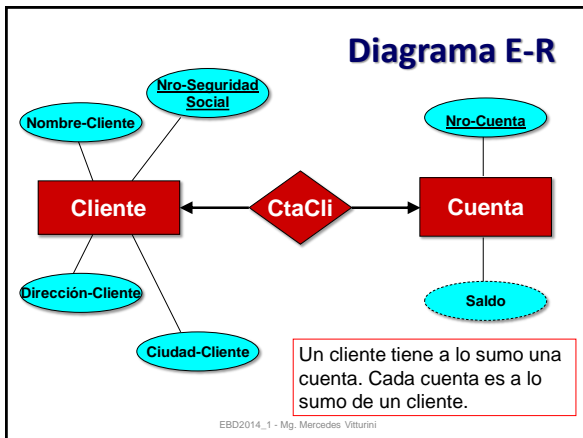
Diagrama E-R

Nro-Seguridad Social

Nombre-Cliente

Nro-Cuenta

Cliente

CtaCli

Cuenta

Dirección-Cliente

Saldo

Ciudad-Cliente

Un cliente tiene a lo sumo una cuenta. Cada cuenta es a lo sumo de un cliente.

EBD2014_1 - Mg. Mercedes Vitturini